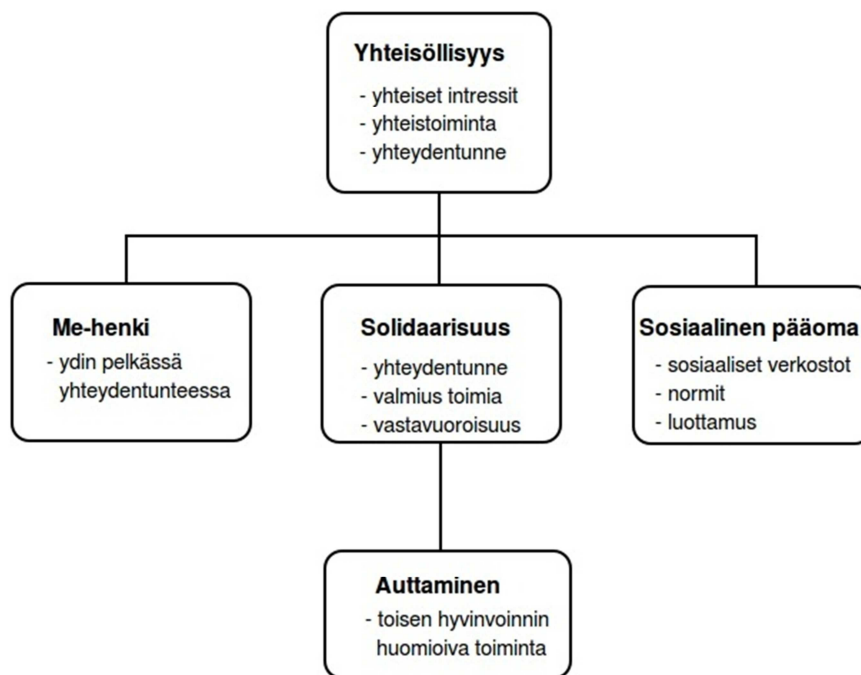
**Yhteisöllisyys**
- yhteiset intressit
- yhteistoiminta
- yhteydentunne

**Me-henki**
- ydin pelkässä yhteydentunteessa

**Solidaarisuus**
- yhteydentunne
- valmius toimia
- vastavuoroisuus

**Sosiaalinen pääoma**
- sosiaaliset verkostot
- normit
- luottamus

**Auttaminen**
- toisen hyvinvoinnin huomioiva toiminta